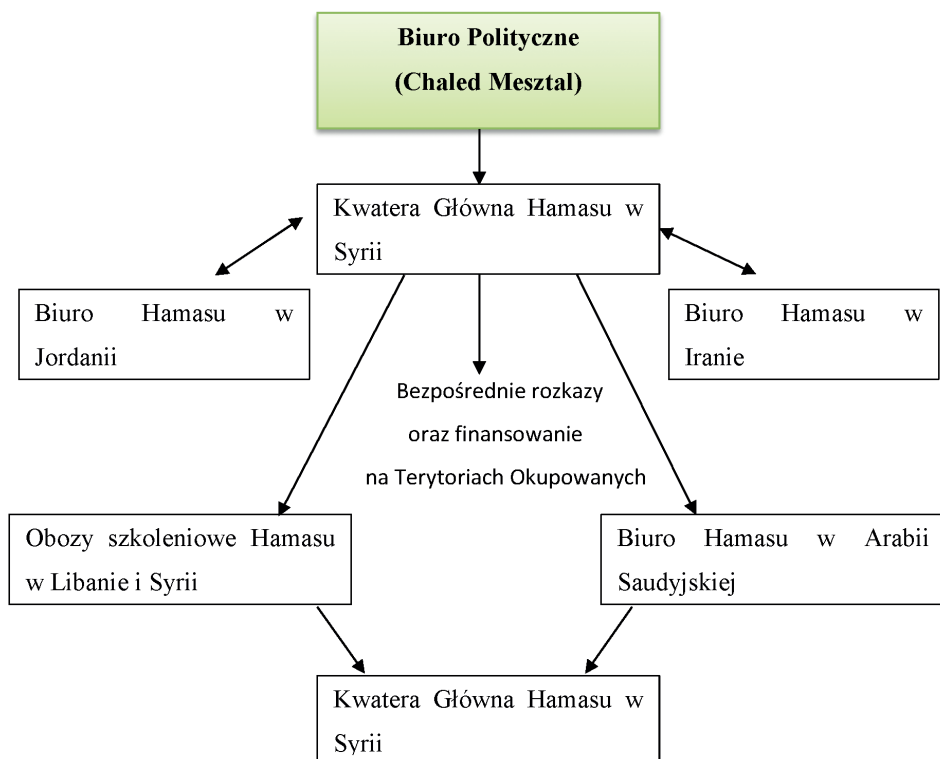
**Biuro Polityczne**
**(Chaled Mesztal)**

Kwatera Główna Hamasu w Syrii

Biuro Hamasu w Jordanii

Biuro Hamasu w Iranie

Bezpośrednie rozkazy oraz finansowanie na Terytoriach Okupowanych

Obozy szkoleniowe Hamasu w Libanie i Syrii

Biuro Hamasu w Arabii Saudyjskiej

Kwatera Główna Hamasu w Syrii